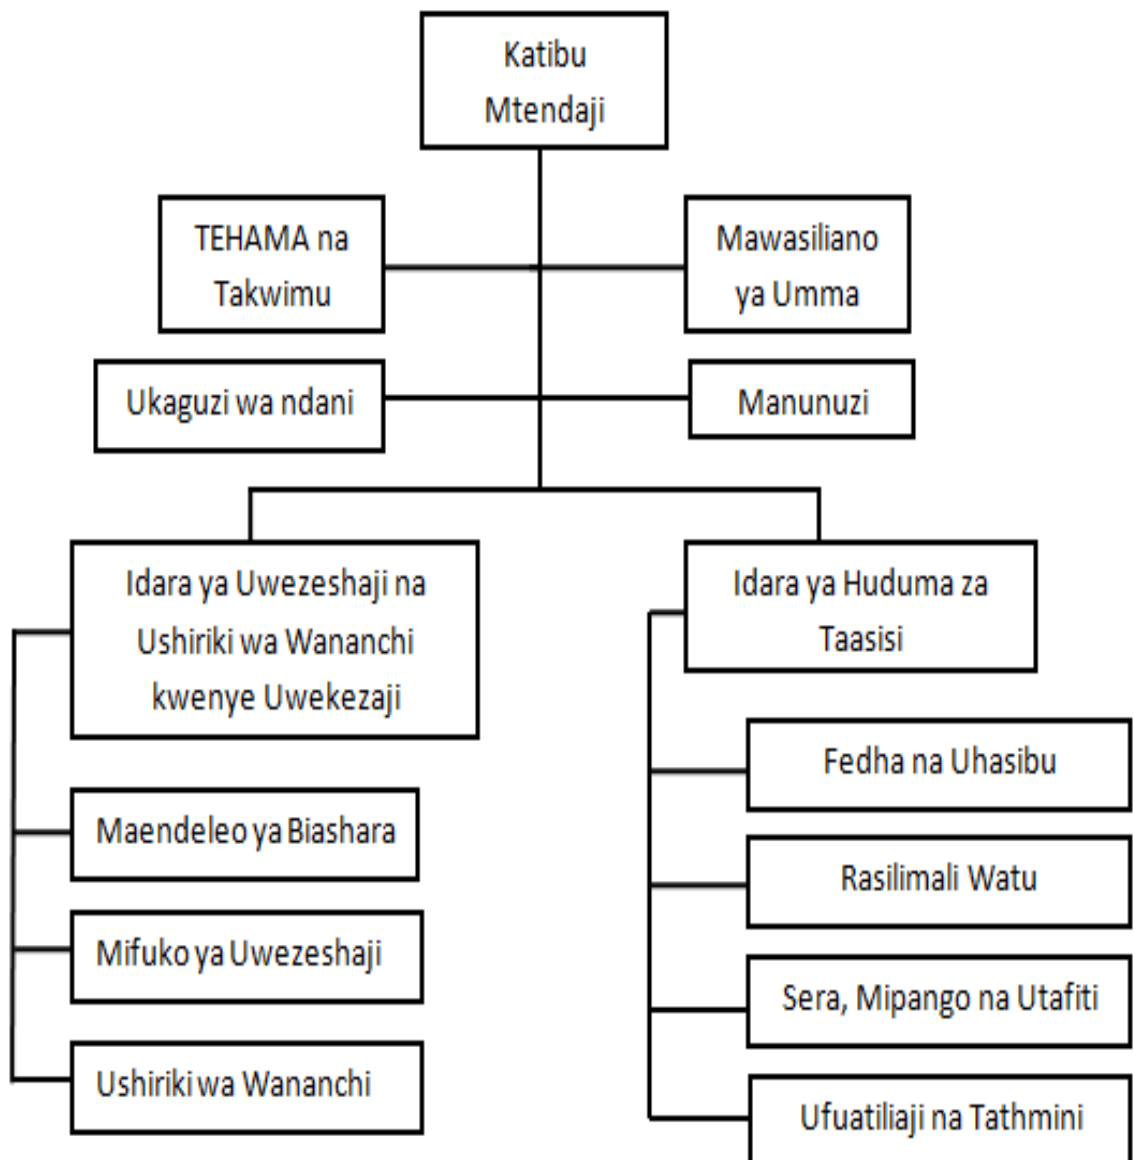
Katibu Mtendaji

TEHAMA na Takwimu

Mawasiliano ya Umma

Ukaguzi wa ndani

Manunuzi

Idara ya Uwezeshaji na Ushiriki wa Wananchi kwenye Uwekezaji

Idara ya Huduma za Taasisi

Maendeleo ya Biashara

Mifuko ya Uwezeshaji

Ushiriki wa Wananchi

Fedha na Uhasibu

Rasilimali Watu

Sera, Mipango na Utafiti

Ufuatiliaji na Tathmini